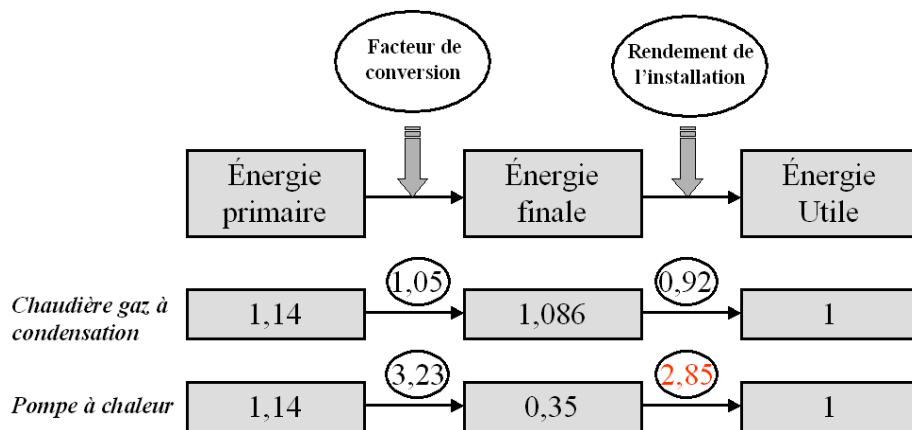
Facteur de conversion

Rendement de l'installation

Énergie primaire

Énergie finale

Énergie Utile

1,05

0,92

Chaudière gaz à condensation

1,14

1,086

1

3,23

2,85

Pompe à chaleur

1,14

0,35

1